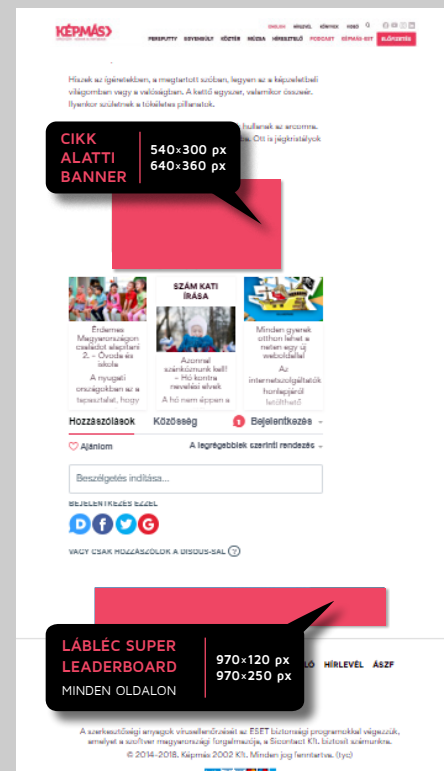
KÉPMÁS

ENGLISH NYEREMÉNY KÖNYVEK VIDEÓ

FERPUTTY EGYENSÚLY KÖZTÉR MÚZSA HÍRSZOLGÁLTATÓ PODCAST KÉPMÁS-EST ELŐFIZETÉS

Hiszek az ígéretekben, a megtartott szóban, legyen az a képzeletbeli világomban vagy a valóságban. A kettő egyszer, valamikor összeér. Ilyenkor születnek a tökéletes pillanatok.

CIKK ALATTI BANNER

540×300 px
640×360 px

Érdemes Magyarországon családot alapítani 2. – Óvoda és iskola

A nyugati országokban az a tapasztalat, hogy

SZÁM KATI ÍRÁSA

Azonnal szánkózunk kell! – Hó kontra nevelési elvek

A hó nem éppen a

Minden gyerek otthon lehet a neten egy új weboldallal

Az internetszolgáltatók honlapjáról letölthető

Hozzászólások Közösség Bejelentkezés

Ajánlom

A legrégebbiek szerinti rendezés

Beszélgetés indítása...

BEJELENTKEZÉS EZZEL

VAGY CSAK HOZZÁSZÓLOK A DISQUS-SAL

LÁBLÉC SUPER LEADERBOARD

MINDEN OLDALON

970×120 px
970×250 px

HÍRLEVÉL ÁSZF

A szerkesztőségi anyagok vírusellenőrzését az ESET biztonsági programokkal végezzük, amelyet a szoftver magyarországi forgalmazója, a Sicontact Kft. biztosít számunkra.

© 2014–2018. Képmás 2002 Kft. Minden jog fenntartva. (tyc)